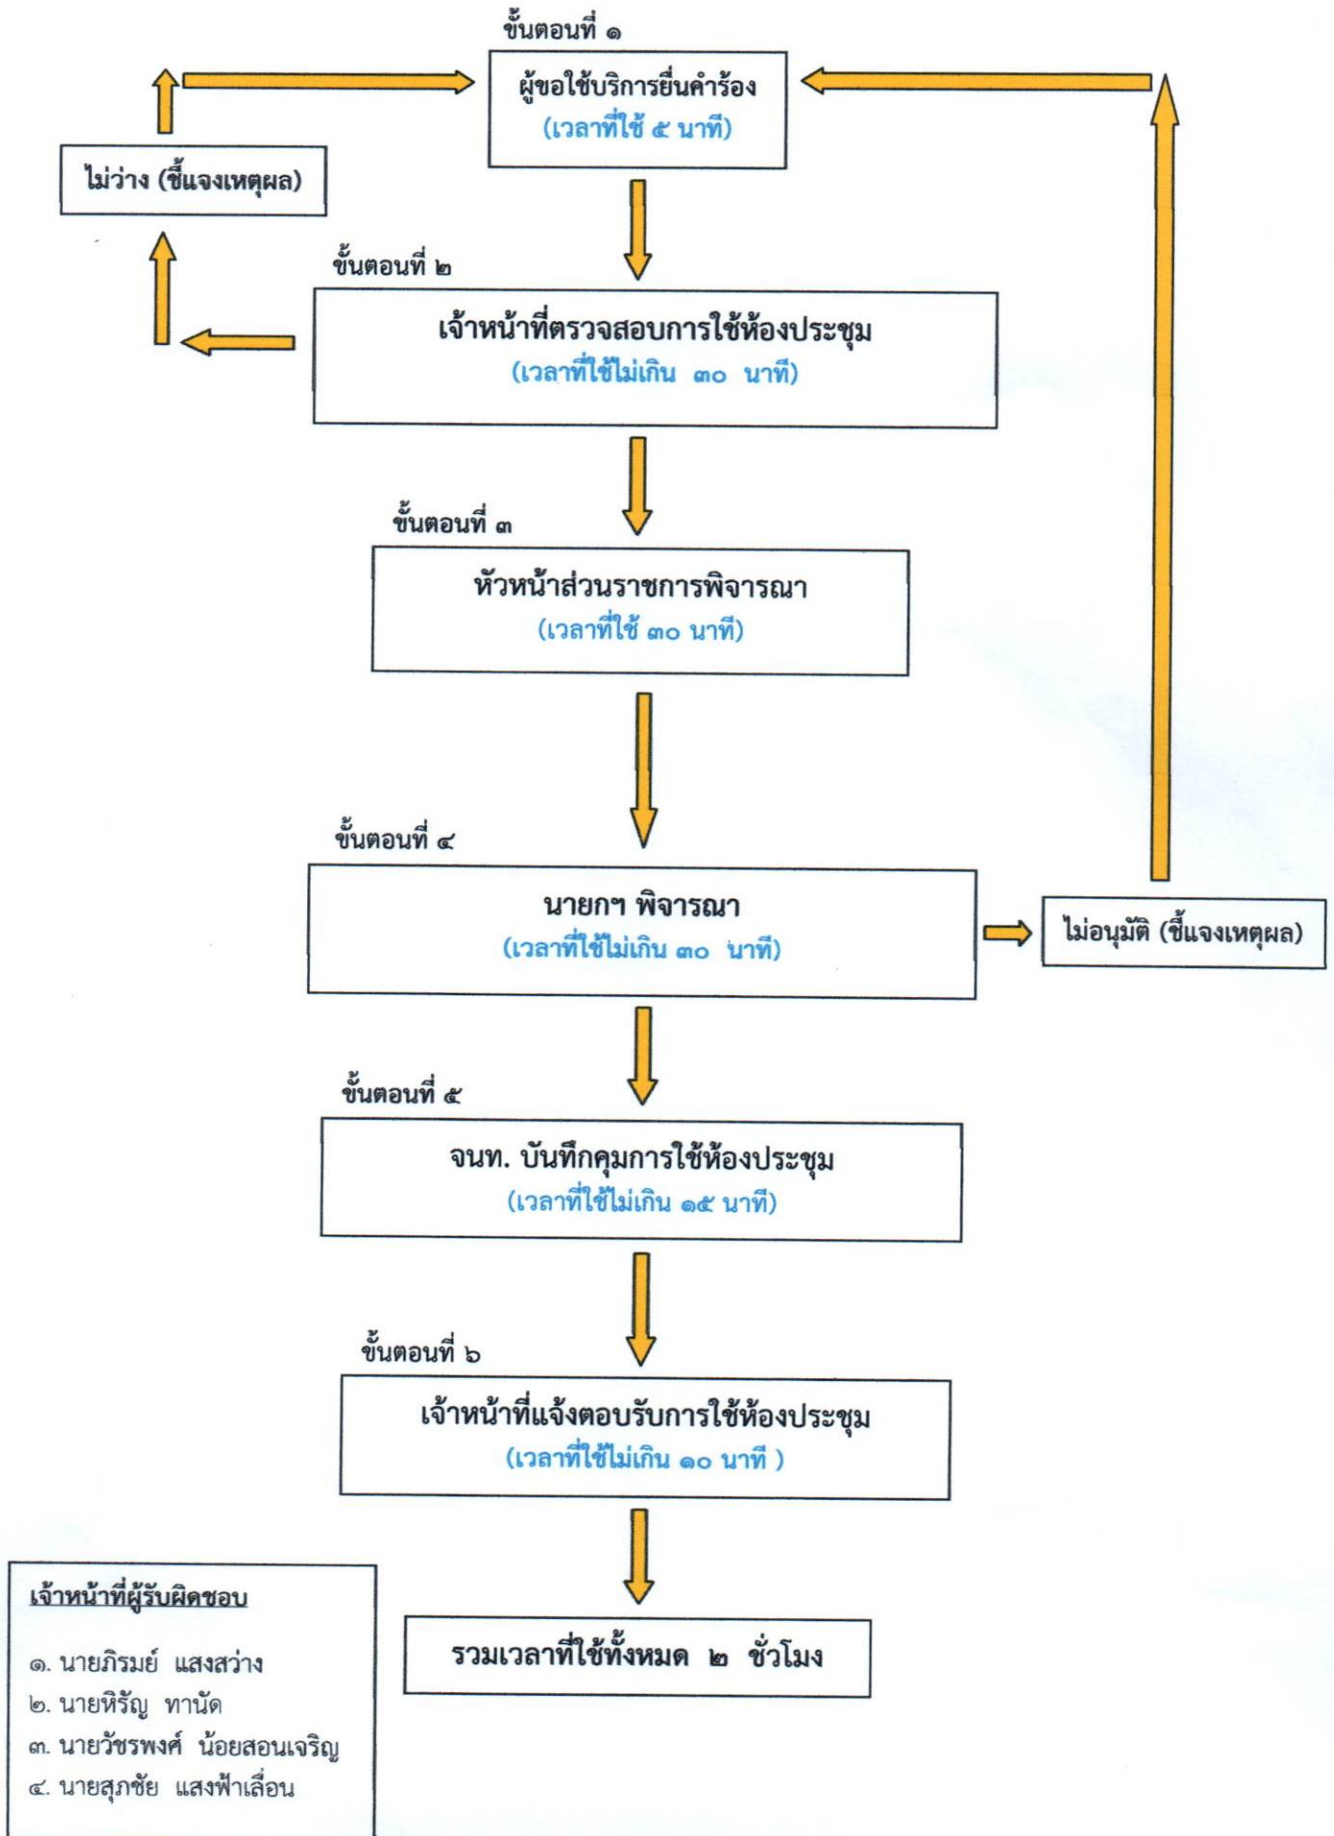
ขั้นตอนที่ ๑

ผู้ขอใช้บริการยื่นคำร้อง
(เวลาที่ใช้ ๕ นาที)

ไม่ว่าง (ชี้แจงเหตุผล)

ขั้นตอนที่ ๒

เจ้าหน้าที่ตรวจสอบการใช้ห้องประชุม
(เวลาที่ใช้ไม่เกิน ๓๐ นาที)

ขั้นตอนที่ ๓

หัวหน้าส่วนราชการพิจารณา
(เวลาที่ใช้ ๓๐ นาที)

ขั้นตอนที่ ๔

นายกฯ พิจารณา
(เวลาที่ใช้ไม่เกิน ๓๐ นาที)

ไม่อนุมัติ (ชี้แจงเหตุผล)

ขั้นตอนที่ ๕

จนท. บันทึกคุมการใช้ห้องประชุม
(เวลาที่ใช้ไม่เกิน ๑๕ นาที)

ขั้นตอนที่ ๖

เจ้าหน้าที่แจ้งตอบรับการใช้ห้องประชุม
(เวลาที่ใช้ไม่เกิน ๑๐ นาที )

เจ้าหน้าที่ผู้รับผิดชอบ

๑. นายภิรมย์ แสงสว่าง
๒. นายหิรัญ ทานัด
๓. นายวัชรพงศ์ น้อยสอนเจริญ
๔. นายสุภชัย แสงฟ้าเลื่อน

รวมเวลาที่ใช้ทั้งหมด ๒ ชั่วโมง